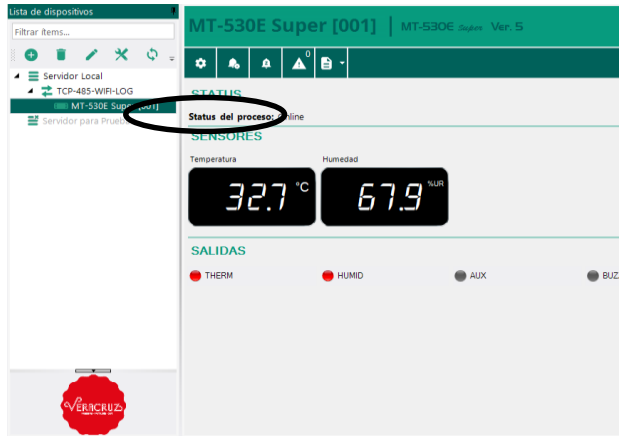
Lista de dispositivos

Filtrar itens...

Servidor Local

TCP-485-WIFI-LOG

MT-530E Super [001]

Servidor para Prueba

MT-530E Super [001] | MT-530E Super Ver. 5

0

STATUS

Status del proceso: Online

SENSORES

Temperatura

32.7 °C

Humedad

67.9 %UR

SALIDAS

THERM

HUMID

AUX

BUZ

Veracruz